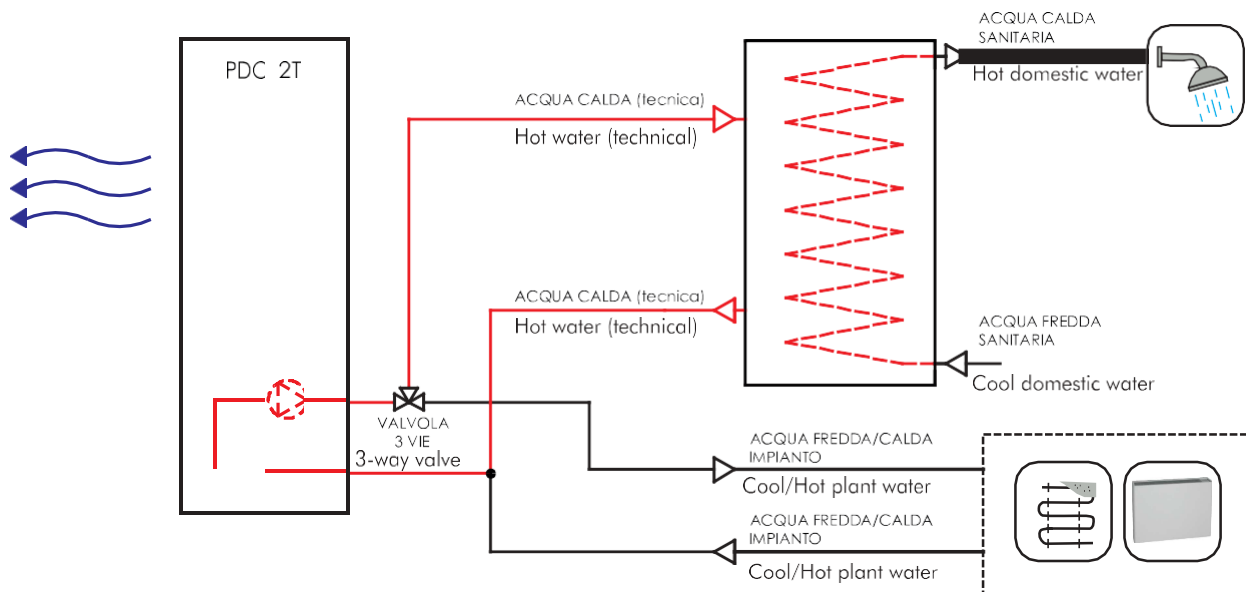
PDC 2T

ACQUA CALDA (tecnica)
Hot water (technical)

ACQUA CALDA (tecnica)
Hot water (technical)

ACQUA CALDA SANITARIA
Hot domestic water

ACQUA FREDDA SANITARIA
Cool domestic water

VALVOLA 3 VIE
3-way valve

ACQUA FREDDA/CALDA IMPIANTO
Cool/Hot plant water

ACQUA FREDDA/CALDA IMPIANTO
Cool/Hot plant water